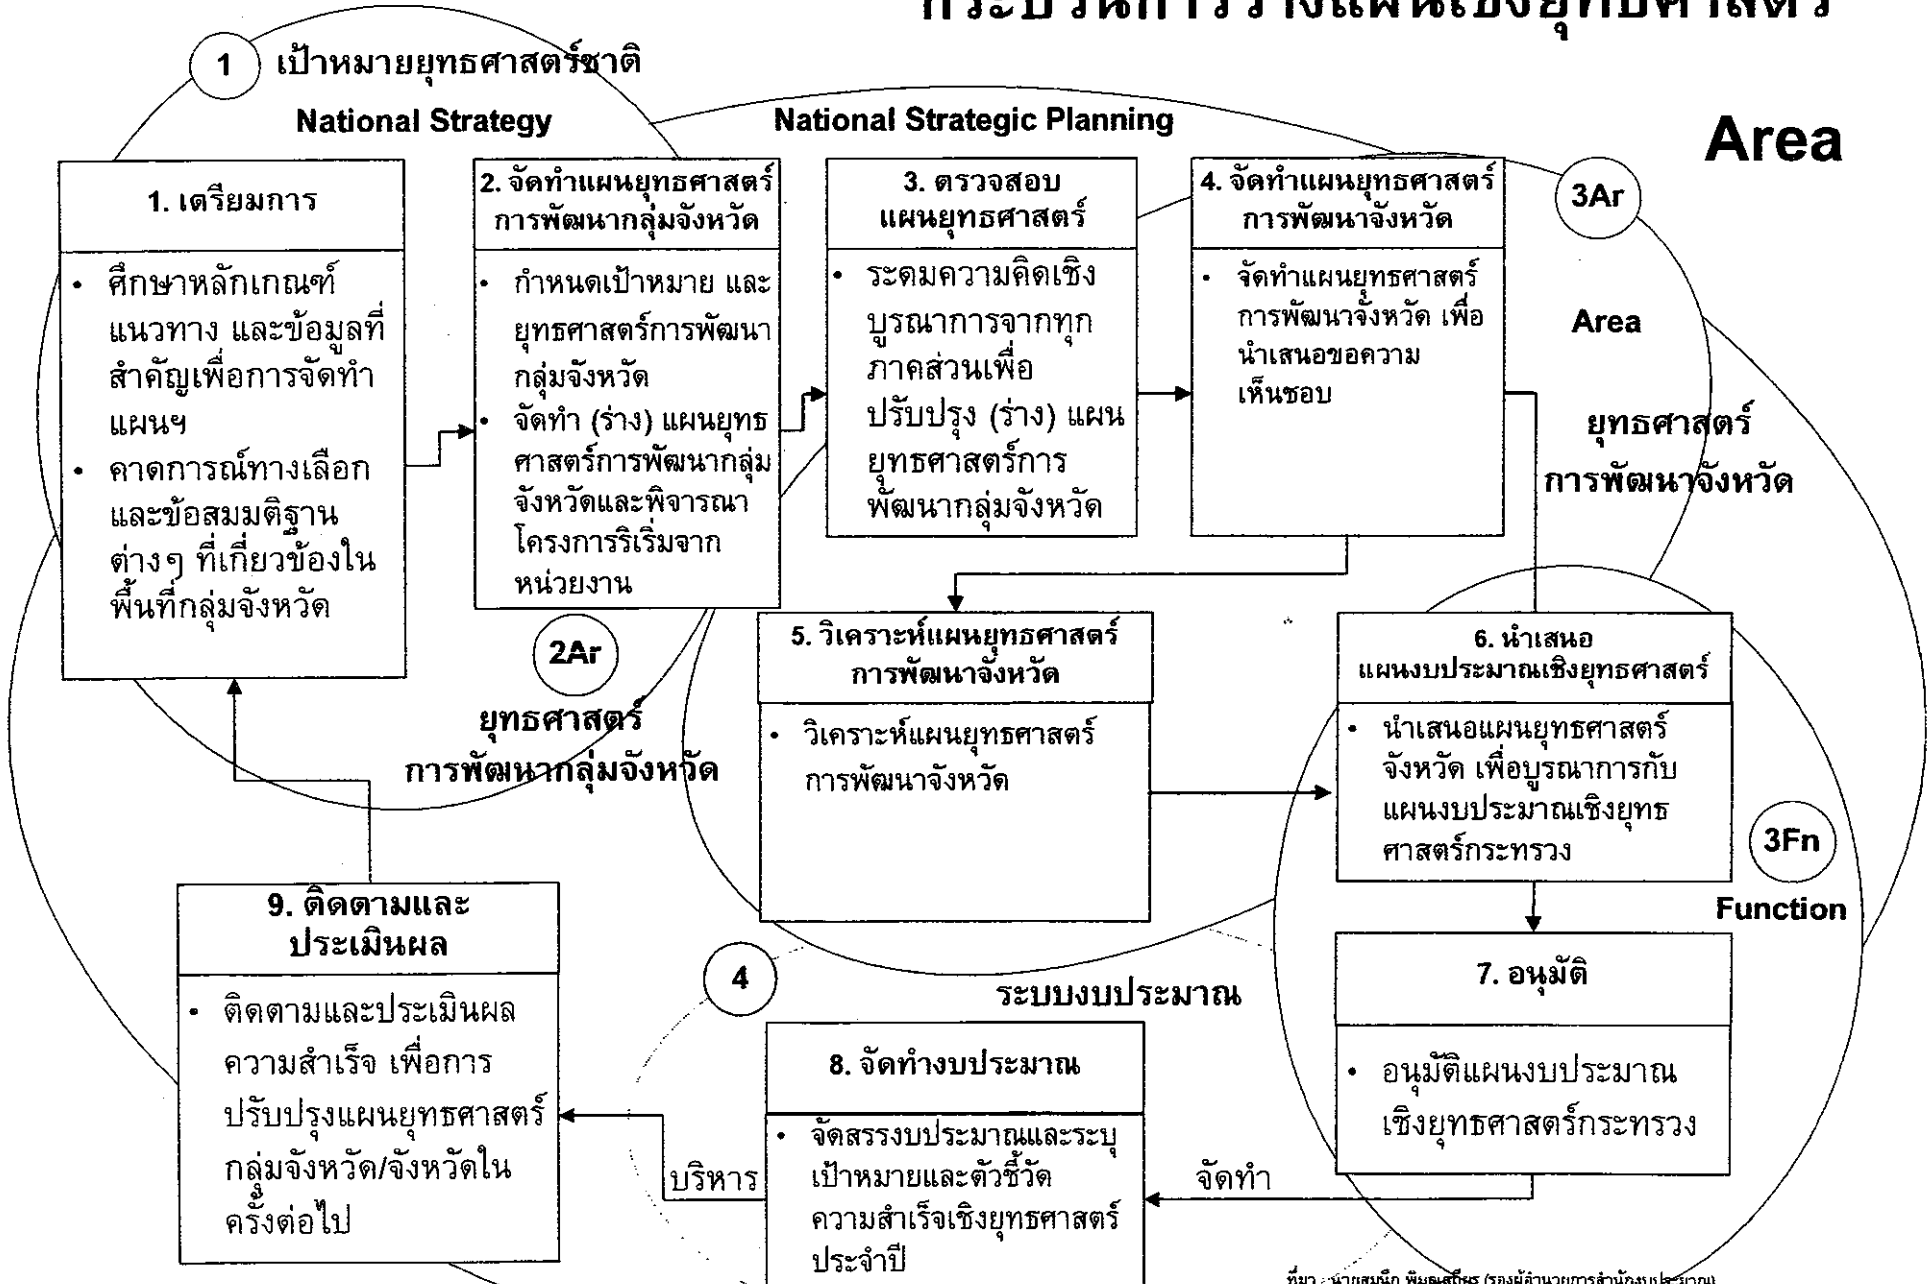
กระบวนการวางแผนเชิงยุทธศาสตร์

1 เป้าหมายยุทธศาสตร์ชาติ

National Strategy

National Strategic Planning

Area

1. เตรียมการ

• ศึกษาหลักเกณฑ์ แนวทาง และข้อมูลที่สำคัญเพื่อการจัดทำแผนฯ
• คาดการณ์ทางเลือกและข้อสมมติฐานต่างๆ ที่เกี่ยวข้องในพื้นที่กลุ่มจังหวัด

2. จัดทำแผนยุทธศาสตร์การพัฒนากลุ่มจังหวัด

• กำหนดเป้าหมาย และยุทธศาสตร์การพัฒนากลุ่มจังหวัด
• จัดทำ (ร่าง) แผนยุทธศาสตร์การพัฒนากลุ่มจังหวัดและพิจารณาโครงการริเริ่มจากหน่วยงาน

3. ตรวจสอบแผนยุทธศาสตร์

• ระดมความคิดเชิงบูรณาการจากทุกภาคส่วนเพื่อปรับปรุง (ร่าง) แผนยุทธศาสตร์การพัฒนากลุ่มจังหวัด

4. จัดทำแผนยุทธศาสตร์การพัฒนาจังหวัด

• จัดทำแผนยุทธศาสตร์การพัฒนาจังหวัด เพื่อนำเสนอขอความเห็นชอบ

3Ar

Area

ยุทธศาสตร์การพัฒนาจังหวัด

2Ar

ยุทธศาสตร์การพัฒนากลุ่มจังหวัด

5. วิเคราะห์แผนยุทธศาสตร์การพัฒนาจังหวัด

• วิเคราะห์แผนยุทธศาสตร์การพัฒนาจังหวัด

6. นำเสนอแผนงบประมาณเชิงยุทธศาสตร์

• นำเสนอแผนยุทธศาสตร์จังหวัด เพื่อบูรณาการกับแผนงบประมาณเชิงยุทธศาสตร์กระทรวง

3Fn

Function

7. อนุมัติ

• อนุมัติแผนงบประมาณเชิงยุทธศาสตร์กระทรวง

9. ติดตามและประเมินผล

• ติดตามและประเมินผลความสำเร็จ เพื่อการปรับปรุงแผนยุทธศาสตร์กลุ่มจังหวัด/จังหวัดในครั้งต่อไป

4

ระบบงบประมาณ

8. จัดทำงบประมาณ

• จัดสรรงบประมาณและระบุเป้าหมายและตัวชี้วัดความสำเร็จเชิงยุทธศาสตร์ประจำปี

บริหาร

จัดทำ

ที่มา : นายสมนึก พิมลเสถียร (รองผู้อำนวยการสำนักงบประมาณ)